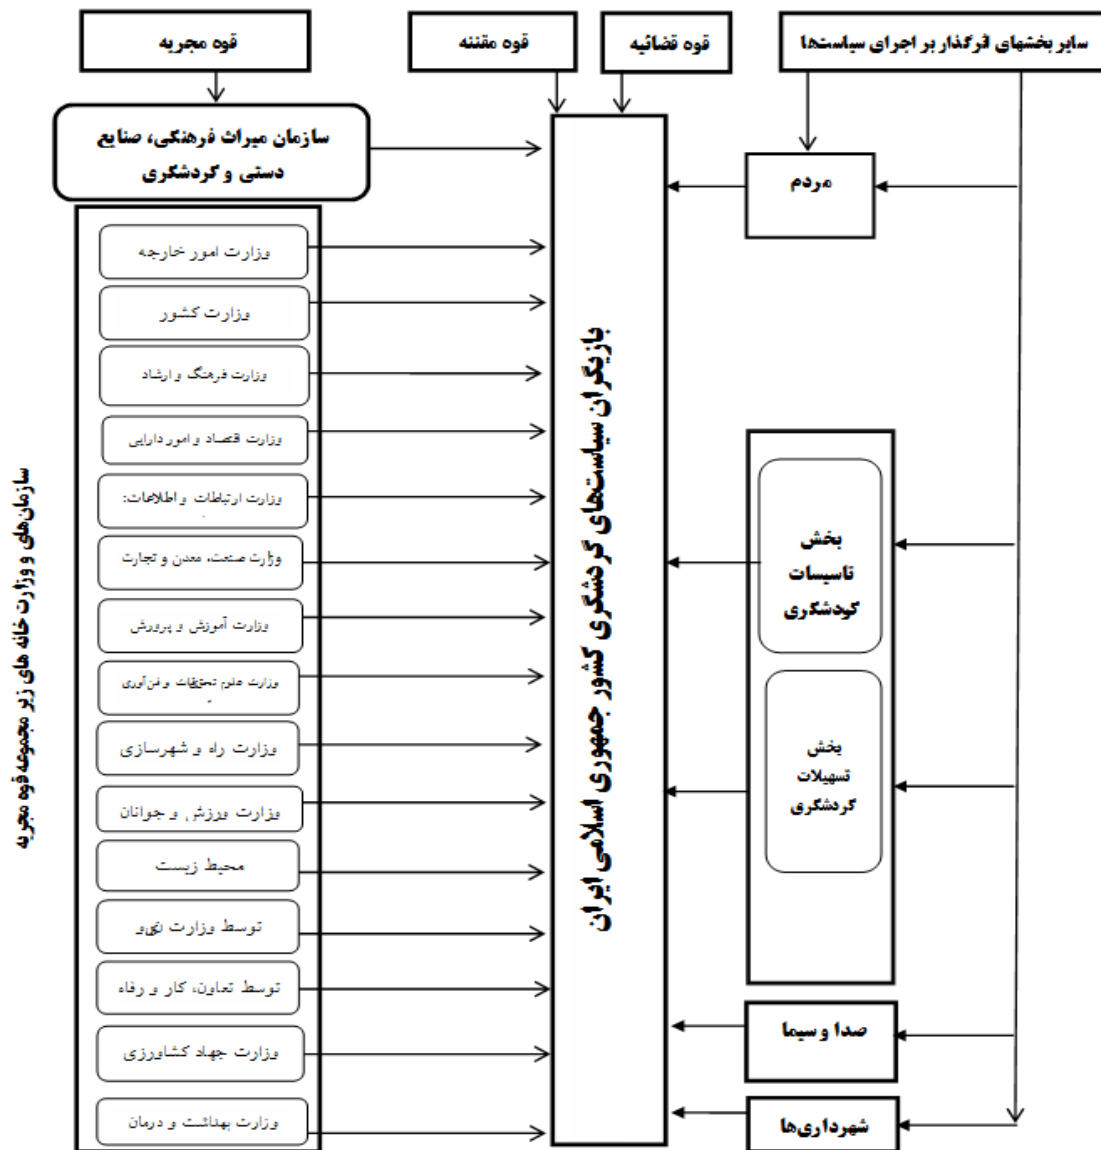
سایر بخشهای اثرگذار بر اجرای سیاستها

قوه قضائیه

قوه مقننه

قوه مجریه

سازمان میراث فرهنگی، صنایع دستی و گردشگری

مردم

بازیگران سیاستهای گردشگری کشور جمهوری اسلامی ایران

وزارت امور خارجه

وزارت کشور

وزارت فرهنگ و ارشاد

وزارت اقتصاد و امور دارایی

وزارت ارتباطات و اطلاعات:

وزارت صنعت، معدن و تجارت

وزارت آموزش و پرورش

وزارت علوم تحقیقات و فن‌آوری

وزارت راه و شهرسازی

وزارت ورزش و جوانان

محیط زیست

توسط وزارت نیرو

توسط تعاون، کار و رفاه

وزارت جهاد کشاورزی

وزارت بهداشت و درمان

سازمان‌های و وزارت خانه های زیر مجموعه قوه مجریه

بخش تاسیسات گردشگری

بخش تسهیلات گردشگری

صدا و سیما

شهرداری‌ها